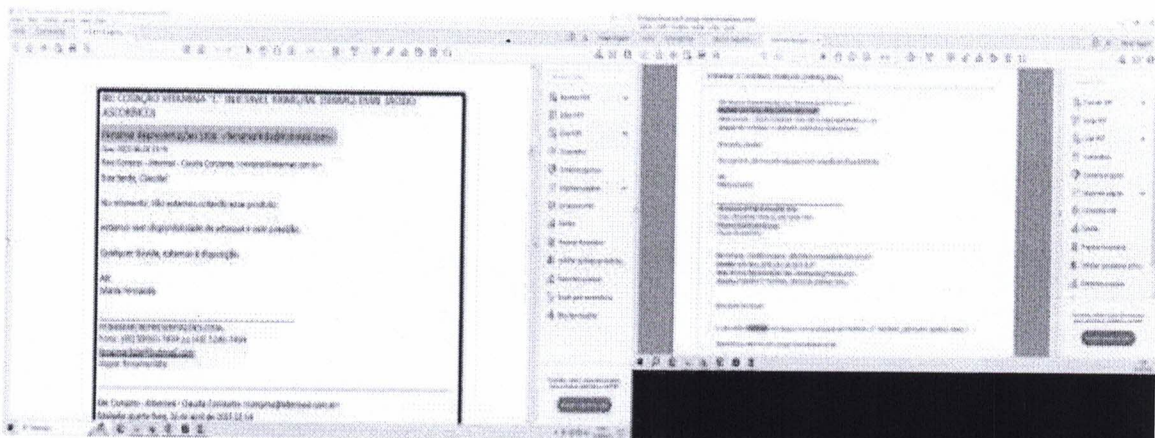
RE: COTAÇÃO VITAMINA "C" INJETÁVEL 500MG/ML 10MMAG FAMP (ÁCIDO ASCÓRBICO)

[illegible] Representações Ltda. <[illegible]>

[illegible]

Para: Compras - Alternew - Claudia Constante <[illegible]>

Bom tarde, Claudia!

No momento, não estamos cotando esse produto.

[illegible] disponibilidade de estoque e valor possível.

Qualquer dúvida, estamos à disposição.

Att.
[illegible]

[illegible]
Fone: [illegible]
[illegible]

De: Compras - Alternew - Claudia Constante <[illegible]>
Enviada: quarta-feira, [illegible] de abril de 2021 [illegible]